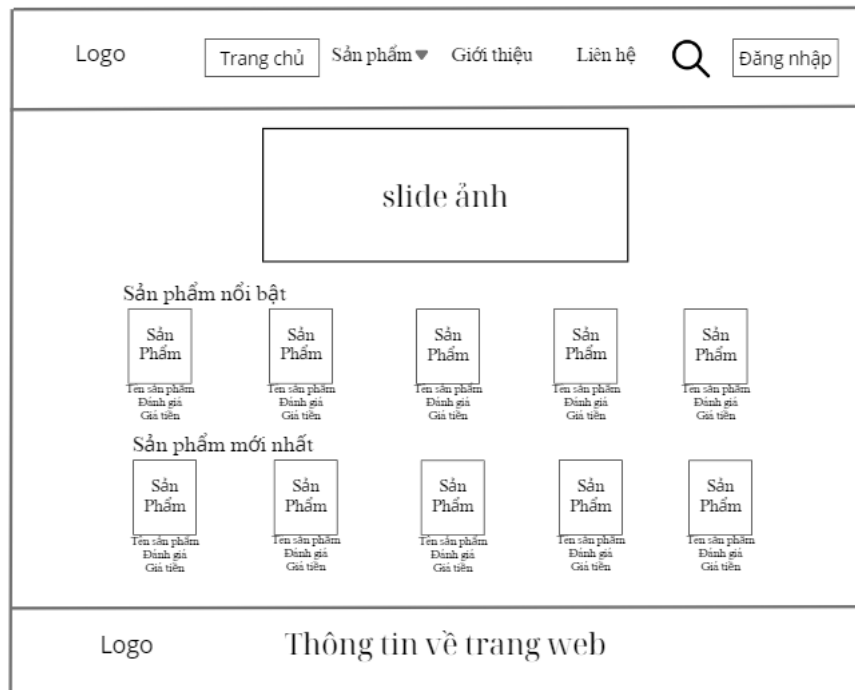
Logo Trang chủ Sản phẩm ▾ Giới thiệu Liên hệ Đăng nhập

slide ảnh

Sản phẩm nổi bật

Sản Phẩm
Tên sản phẩm
Đánh giá
Giá tiền

Sản Phẩm
Tên sản phẩm
Đánh giá
Giá tiền

Sản Phẩm
Tên sản phẩm
Đánh giá
Giá tiền

Sản Phẩm
Tên sản phẩm
Đánh giá
Giá tiền

Sản Phẩm
Tên sản phẩm
Đánh giá
Giá tiền

Sản phẩm mới nhất

Sản Phẩm
Tên sản phẩm
Đánh giá
Giá tiền

Sản Phẩm
Tên sản phẩm
Đánh giá
Giá tiền

Sản Phẩm
Tên sản phẩm
Đánh giá
Giá tiền

Sản Phẩm
Tên sản phẩm
Đánh giá
Giá tiền

Sản Phẩm
Tên sản phẩm
Đánh giá
Giá tiền

Logo Thông tin về trang web